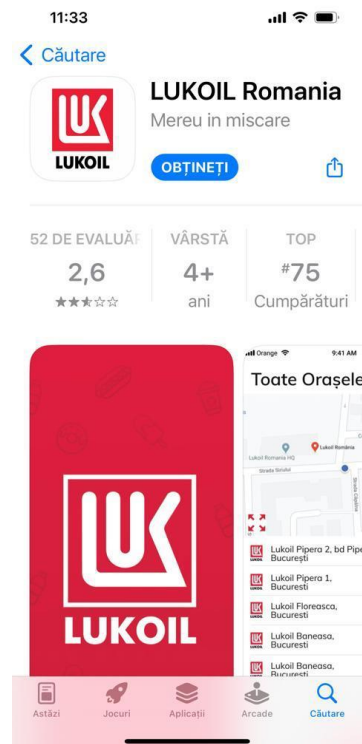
11:33

< Căutare

LUKOIL

LUKOIL Romania
Mereu in miscare

OBȚINEȚI

52 DE EVALUĂ
2,6
★★★☆☆

VÂRSTĂ
4+
ani

TOP
#75
Cumpărături

LUKOIL

Orange 9:41 AM

Toate Orașele

Lukoil Romania HQ
Lukoil România
Strada Sololul

Lukoil Pipera 2, bd Pipe București

Lukoil Pipera 1, Bucuresti

Lukoil Floreasca, Bucuresti

Lukoil Baneasa, Bucuresti

Lukoil Baneasa, Bucuresti

Astăzi
Jocuri
Aplicații
Arcade
Căutare